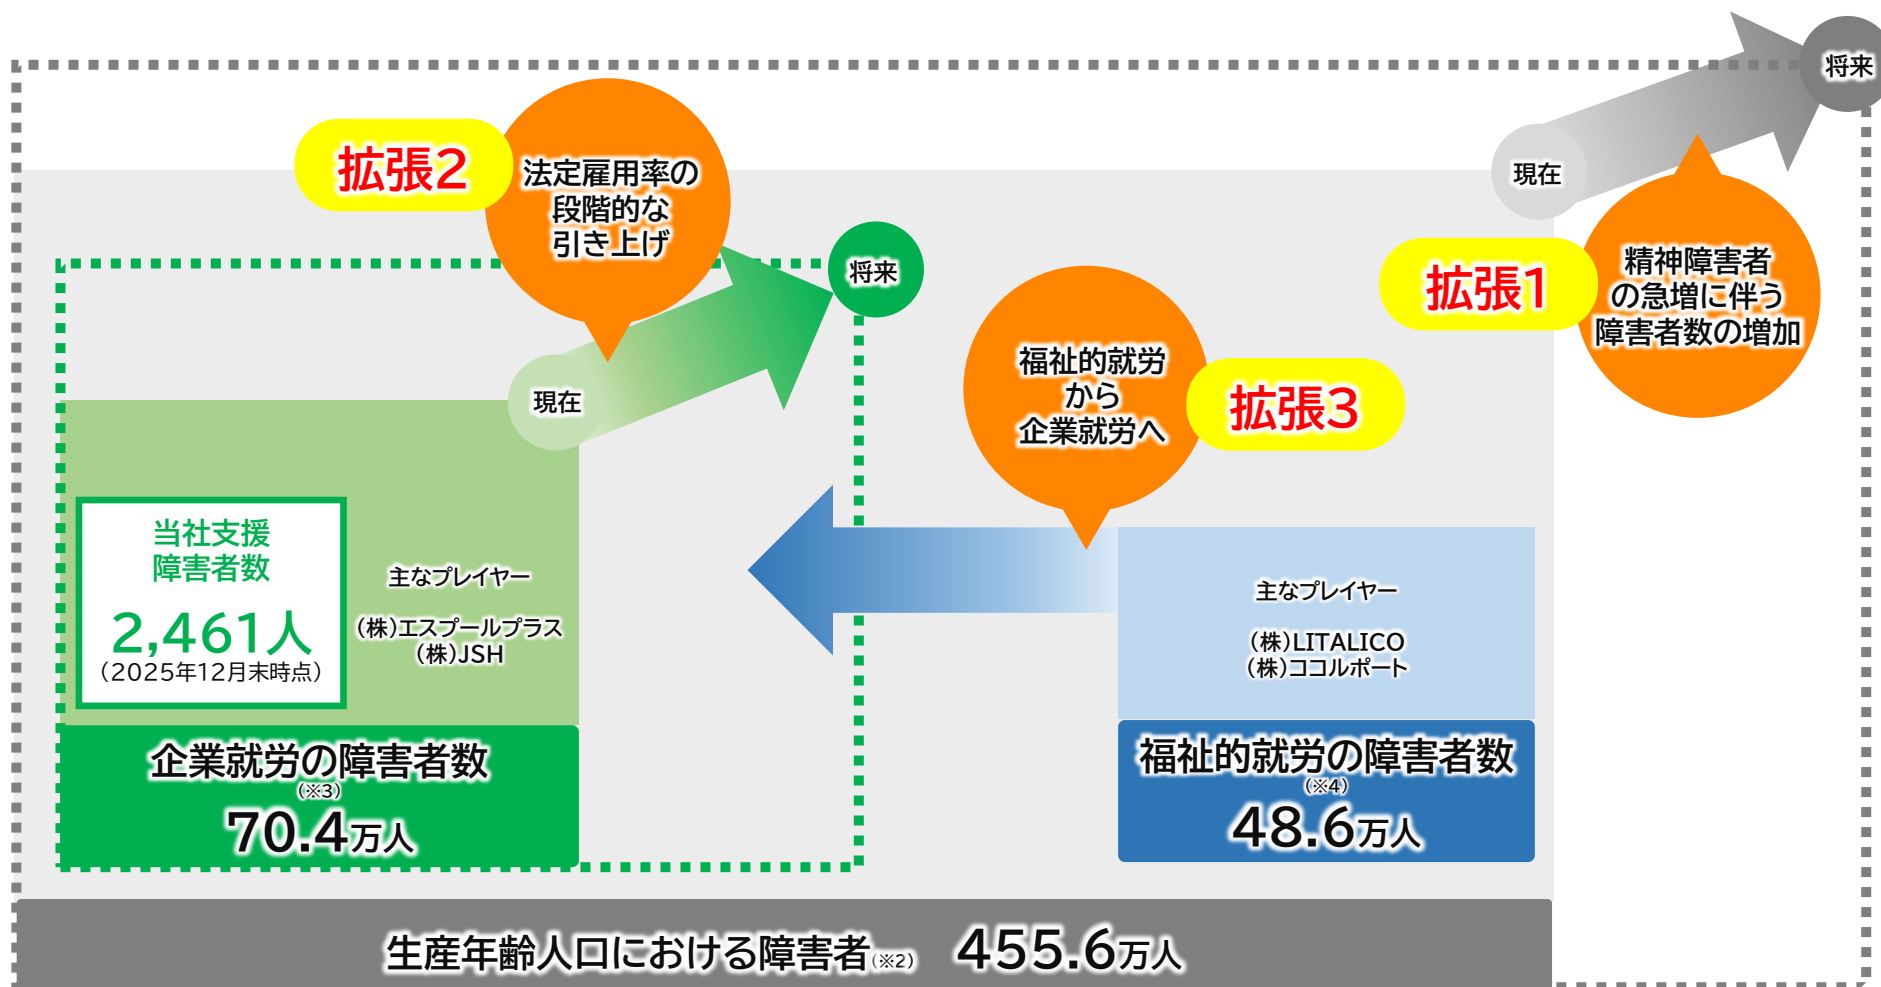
拡張2

法定雇用率の段階的な引き上げ

将来

現在

将来

現在

拡張1

精神障害者の急増に伴う障害者数の増加

福祉的就労から企業就労へ

拡張3

当社支援障害者数

2,461人
（2025年12月末時点）

主なプレイヤー

（株）エスプールプラス
（株）JSH

主なプレイヤー

（株）LITALICO
（株）ココルポート

企業就労の障害者数（※3）
70.4万人

福祉的就労の障害者数（※4）
48.6万人

生産年齢人口における障害者（※2） 455.6万人